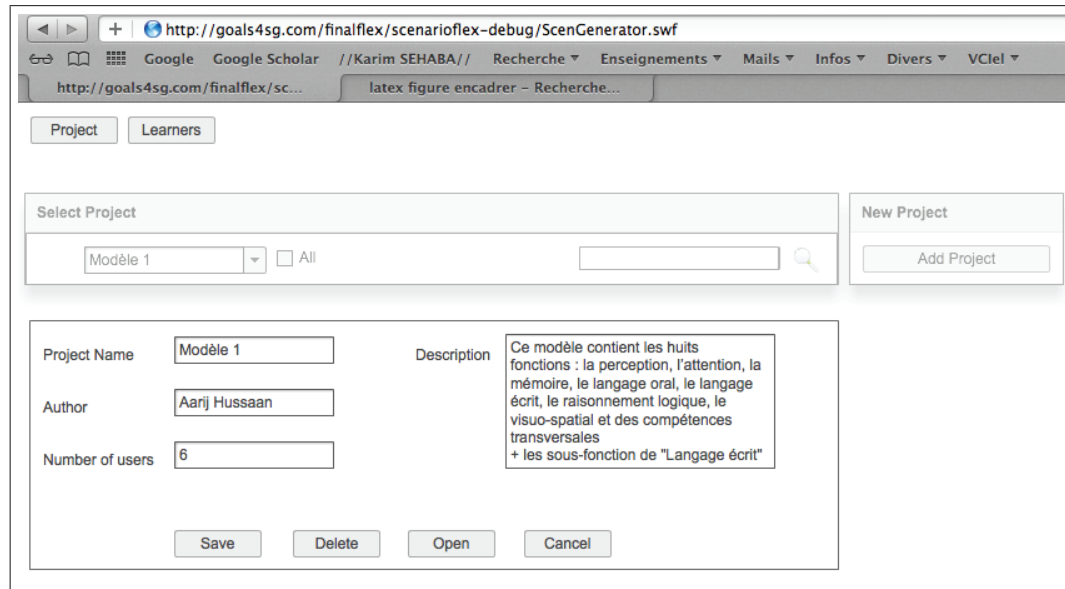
http://goals4sg.com/finalflex/scenarioflex-debug/ScenGenerator.swf

Google Google Scholar //Karim SEHABA// Recherche ▾ Enseignements ▾ Mails ▾ Infos ▾ Divers ▾ VCIel ▾

http://goals4sg.com/finalflex/sc... latex figure encadrer - Recherche...

Project Learners

Select Project

Modèle 1 All

New Project

Add Project

Project Name Modèle 1

Author Aarij Hussaan

Number of users 6

Description Ce modèle contient les huits fonctions : la perception, l'attention, la mémoire, le langage oral, le langage écrit, le raisonnement logique, le visuo-spatial et des compétences transversales
+ les sous-fonction de "Langage écrit"

Save Delete Open Cancel